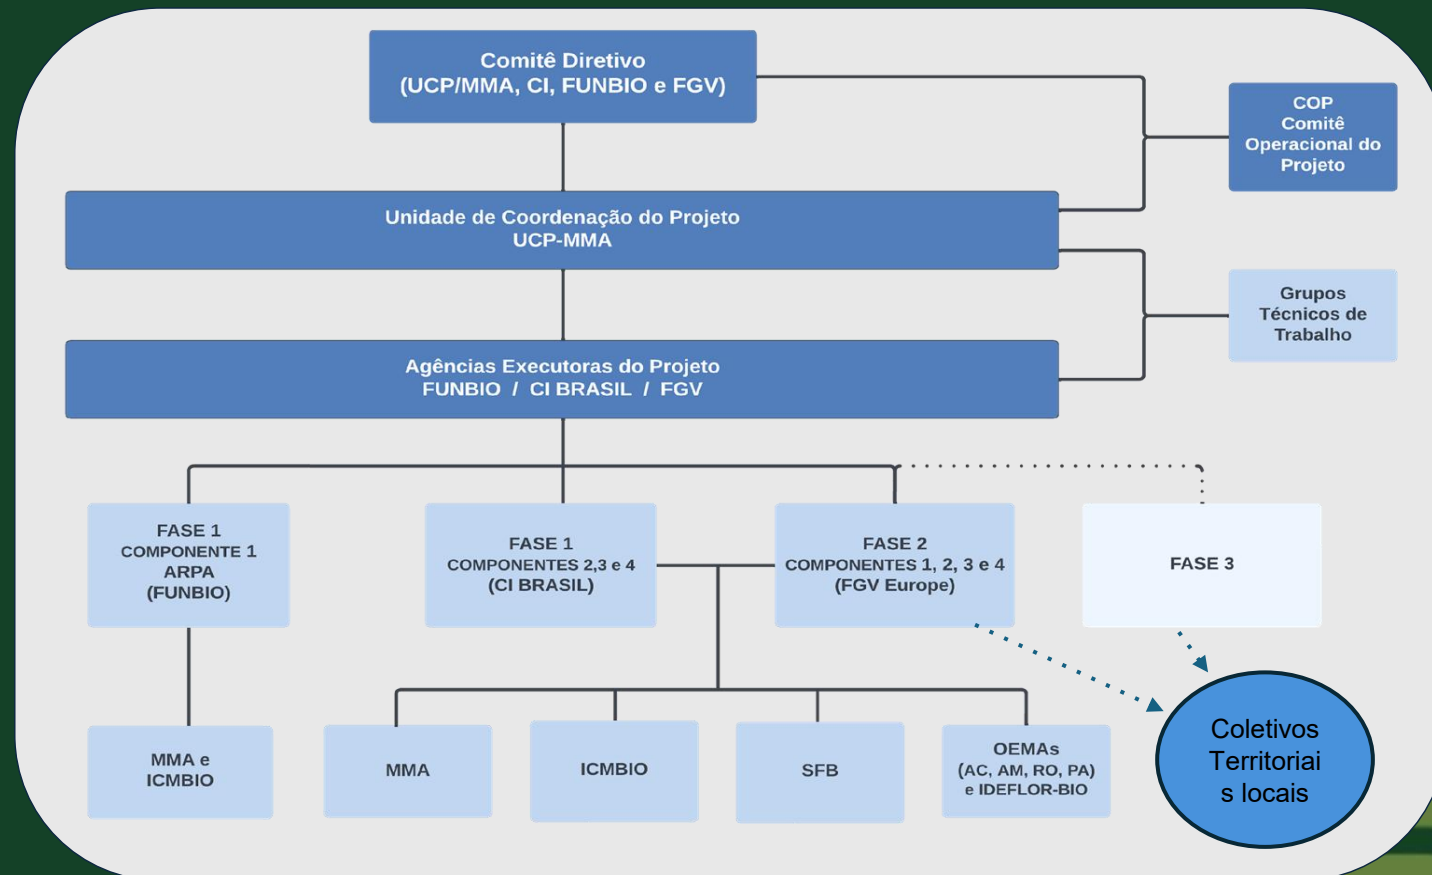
Comitê Diretivo
(UCP/MMA, CI, FUNBIO e FGV)

COP
Comitê
Operacional do
Projeto

Unidade de Coordenação do Projeto
UCP-MMA

Grupos
Técnicos de
Trabalho

Agências Executoras do Projeto
FUNBIO / CI BRASIL / FGV

FASE 1
COMPONENTE 1
ARPA
(FUNBIO)

FASE 1
COMPONENTES 2,3 e 4
(CI BRASIL)

FASE 2
COMPONENTES 1, 2, 3 e 4
(FGV Europe)

FASE 3

MMA e
ICMBIO

MMA

ICMBIO

SFB

OEMAs
(AC, AM, RO, PA)
e IDEFLOR-BIO

Coletivos
Territoriai
s locais